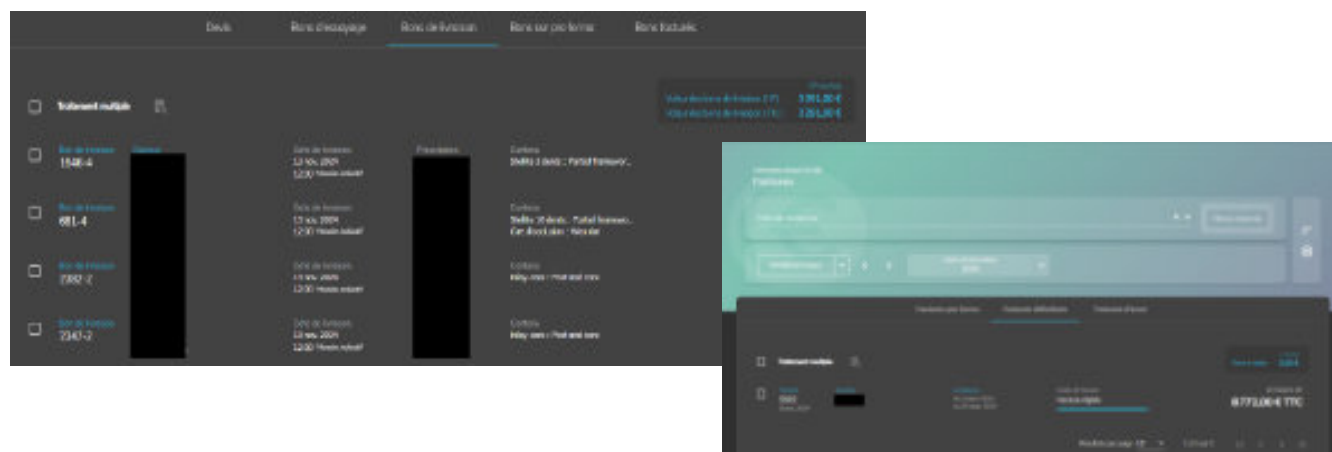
Devis | Bons d'emballage | Bons de livraison | Bons sur pro forma | Bons facturés

Traitement multiple

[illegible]
Valeur des bons de livraison (HT) 3 191,00 €
Valeur des bons de livraison (TTC) 3 285,00 €

Bon de livraison
1546-4
Client
Date de livraison
12 nov. 2024
12:00 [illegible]
Fournisseur
Contenu
Stella 1 dosis ; Fastall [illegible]...

Bon de livraison
681-4
Date de livraison
13 nov. 2024
12:00 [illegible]
Contenu
Stella 10 dosis ; Fastall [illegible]...
Cer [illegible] ; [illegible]

Bon de livraison
2382-2
Date de livraison
13 nov. 2024
12:00 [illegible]
Contenu
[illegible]

Bon de livraison
2347-2
Date de livraison
13 nov. 2024
12:00 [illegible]
Contenu
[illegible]

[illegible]
Factures

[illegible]

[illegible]

Traitement multiple

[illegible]

8 772,00 € TTC

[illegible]